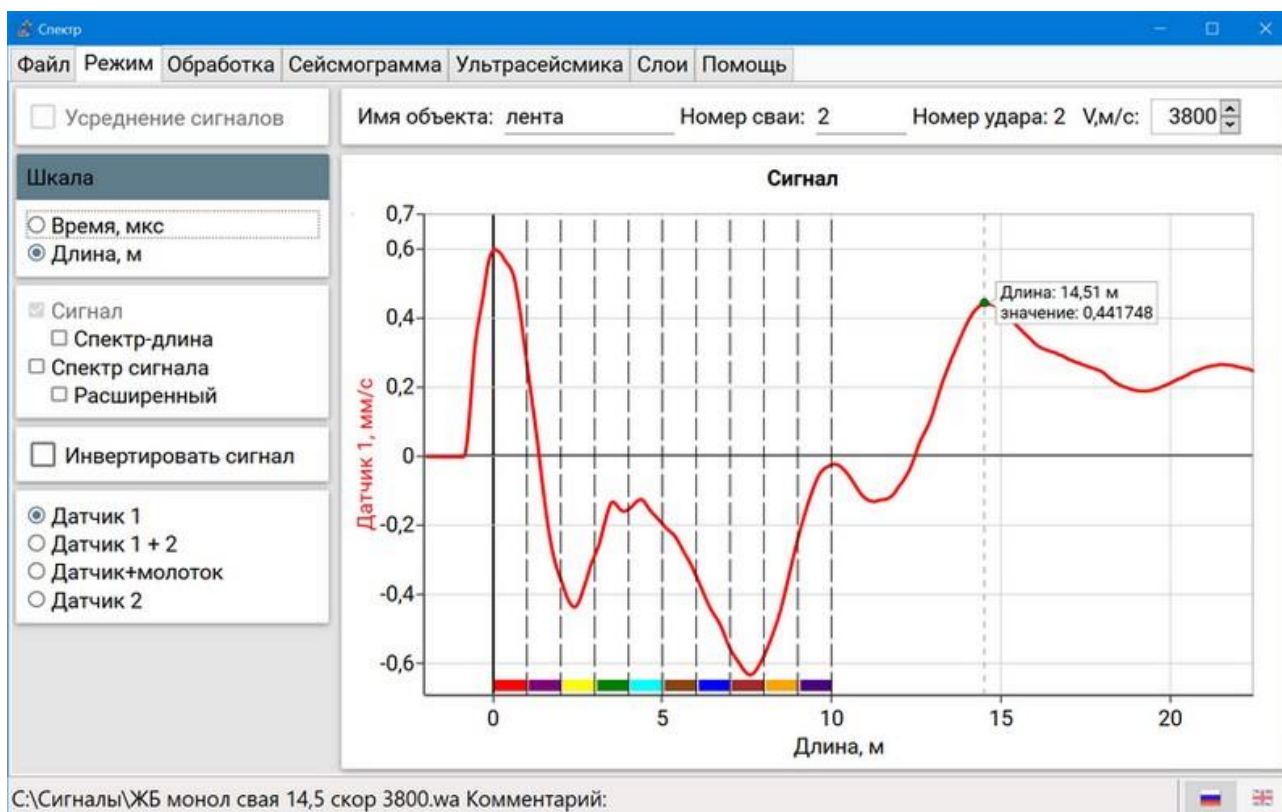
Спектр

Файл Режим Обработка Сейсмограмма Ультрасейсмика Слои Помощь

Усреднение сигналов

Имя объекта: лента Номер сваи: 2 Номер удара: 2 V,м/с: 3800

Шкала
Время, мкс
Длина, м

Сигнал
Спектр-длина
Спектр сигнала
Расширенный

Инвертировать сигнал

Датчик 1
Датчик 1 + 2
Датчик+молоток
Датчик 2

Сигнал

0,7
0,6
0,4
0,2
0
-0,2
-0,4
-0,6

Датчик 1, мм/с

Длина: 14,51 м
значение: 0,441748

0 5 10 15 20

Длина, м

C:\Сигналы\ЖБ монол свая 14,5 скор 3800.wa Комментарий: